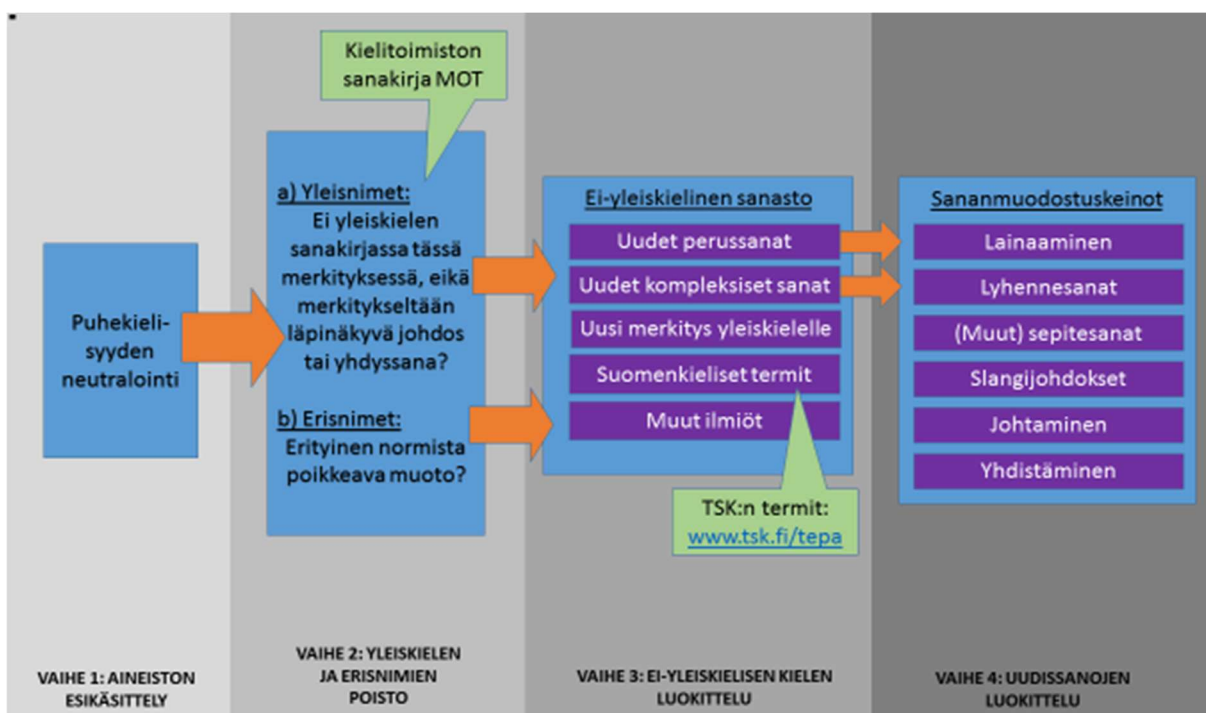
Kielitoimiston sanakirja MOT

Puhekielisyyden neutralointi

a) Yleisnimet:
Ei yleiskielen sanakirjassa tässä merkityksessä, eikä merkitykseltään läpinäkyvä johdos tai yhdyssana?

b) Erisnimet:
Erityinen normista poikkeava muoto?

Ei-yleiskielinen sanasto
Uudet perussanat
Uudet kompleksiset sanat
Uusi merkitys yleiskielelle
Suomenkieliset termit
Muut ilmiöt

TSK:n termit:
www.tsk.fi/tepa

Sananmuodostuskeinot
Lainaaminen
Lyhennesanat
(Muut) sepitesanat
Slangijohdokset
Johtaminen
Yhdistäminen

VAIHE 1: AINEISTON ESIKÄSITTELY

VAIHE 2: YLEISKIELEN JA ERISNIMIEN POISTO

VAIHE 3: EI-YLEISKIELISEN KIELEN LUOKITTELU

VAIHE 4: UUDISSANOJEN LUOKITTELU